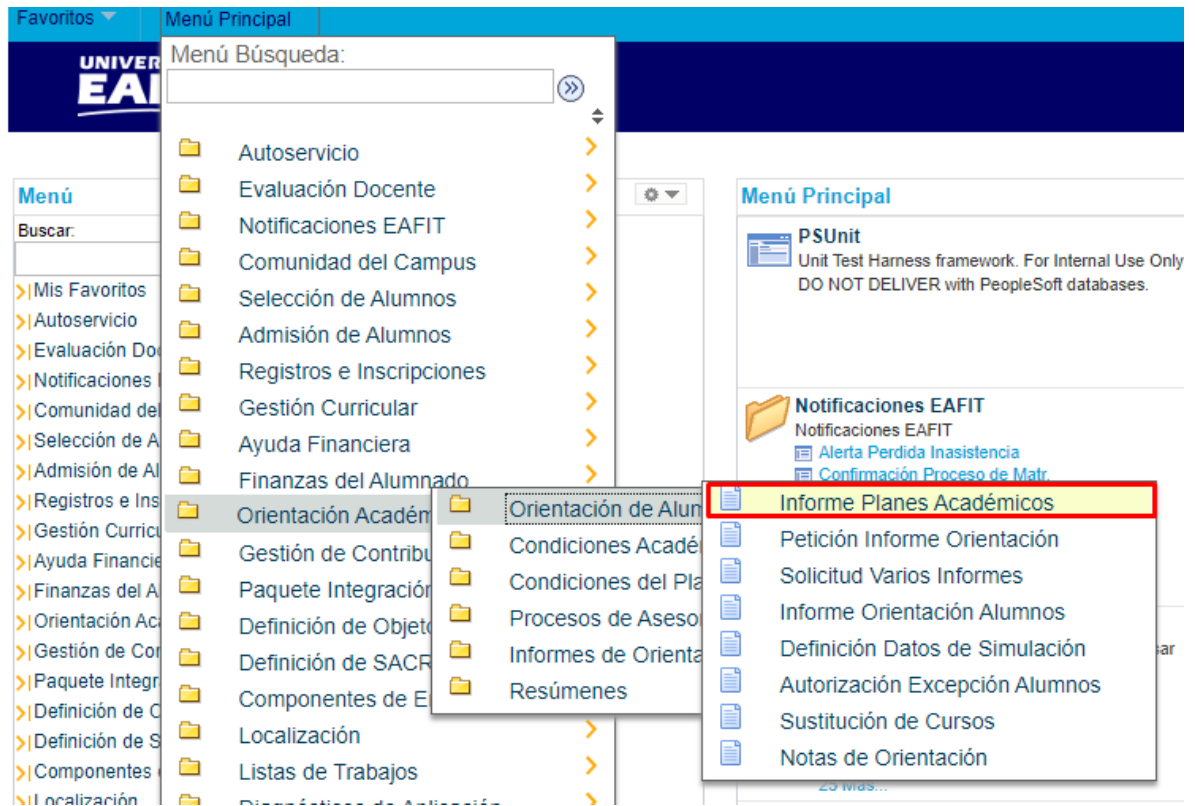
Favoritos Menú Principal

UNIVER
EA

Menú Búsqueda:

Autoservicio
Evaluación Docente
Notificaciones EAFIT
Comunidad del Campus
Selección de Alumnos
Admisión de Alumnos
Registros e Inscripciones
Gestión Curricular
Ayuda Financiera
Finanzas del Alumnado
Orientación Académ
Gestión de Contribu
Paquete Integración
Definición de Objeto
Definición de SACR
Componentes de E
Localización
Listas de Trabajos
Diagnósticos de Aplicación

Orientación de Alum
Condiciones Acadé
Condiciones del Pla
Procesos de Aseso
Informes de Orienta
Resúmenes

Informe Planes Académicos
Petición Informe Orientación
Solicitud Varios Informes
Informe Orientación Alumnos
Definición Datos de Simulación
Autorización Excepción Alumnos
Sustitución de Cursos
Notas de Orientación

Menú
Buscar:
Mis Favoritos
Autoservicio
Evaluación Do
Notificaciones
Comunidad del
Selección de A
Admisión de Al
Registros e Ins
Gestión Curricu
Ayuda Financie
Finanzas del A
Orientación Ac
Gestión de Co
Paquete Integr
Definición de C
Definición de S
Componentes
Localización

Menú Principal
PSUnit
Unit Test Harness framework. For Internal Use Only
DO NOT DELIVER with PeopleSoft databases.

Notificaciones EAFIT
Notificaciones EAFIT
Alerta Perdida Inasistencia
Confirmación Proceso de Matr.

sar
25 Más...